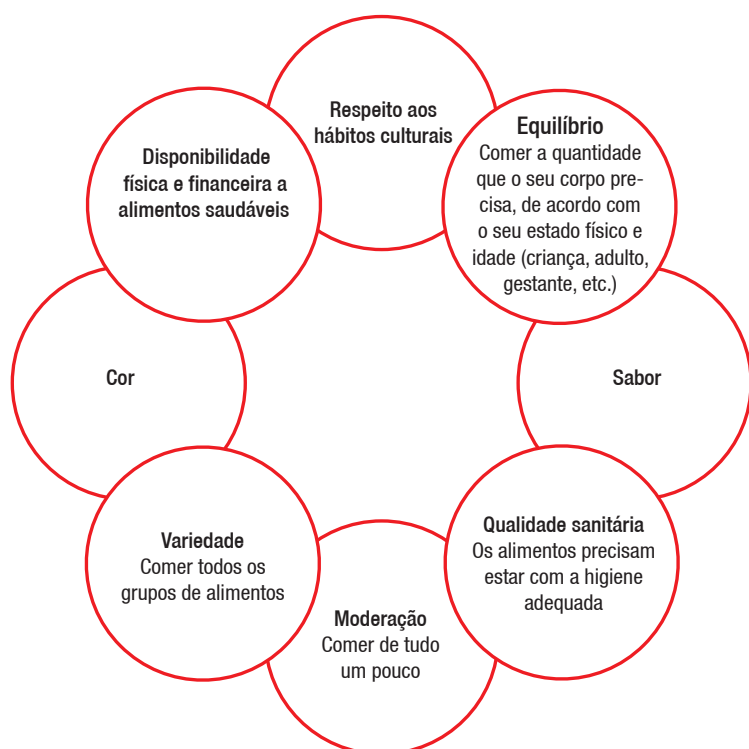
Respeito aos hábitos culturais

Equilíbrio
Comer a quantidade que o seu corpo precisa, de acordo com o seu estado físico e idade (criança, adulto, gestante, etc.)

Sabor

Qualidade sanitária
Os alimentos precisam estar com a higiene adequada

Moderação
Comer de tudo um pouco

Variedade
Comer todos os grupos de alimentos

Cor

Disponibilidade física e financeira a alimentos saudáveis